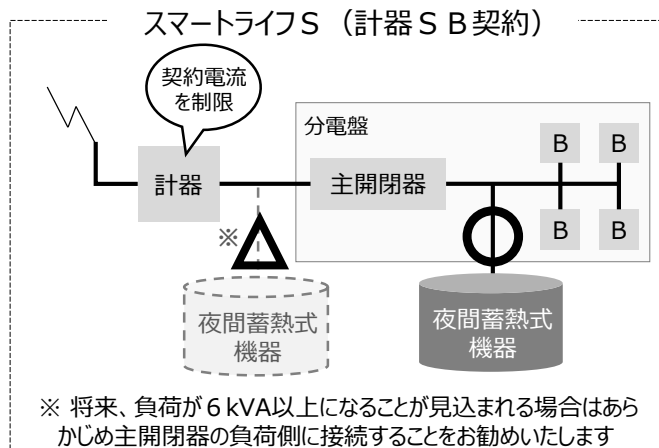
スマートライフS（計器SB契約）

契約電流を制限

分電盤

計器

主開閉器

B B
B B

※

夜間蓄熱式機器

夜間蓄熱式機器

※ 将来、負荷が６kVA以上になることが見込まれる場合はあらかじめ主開閉器の負荷側に接続することをお勧めいたします